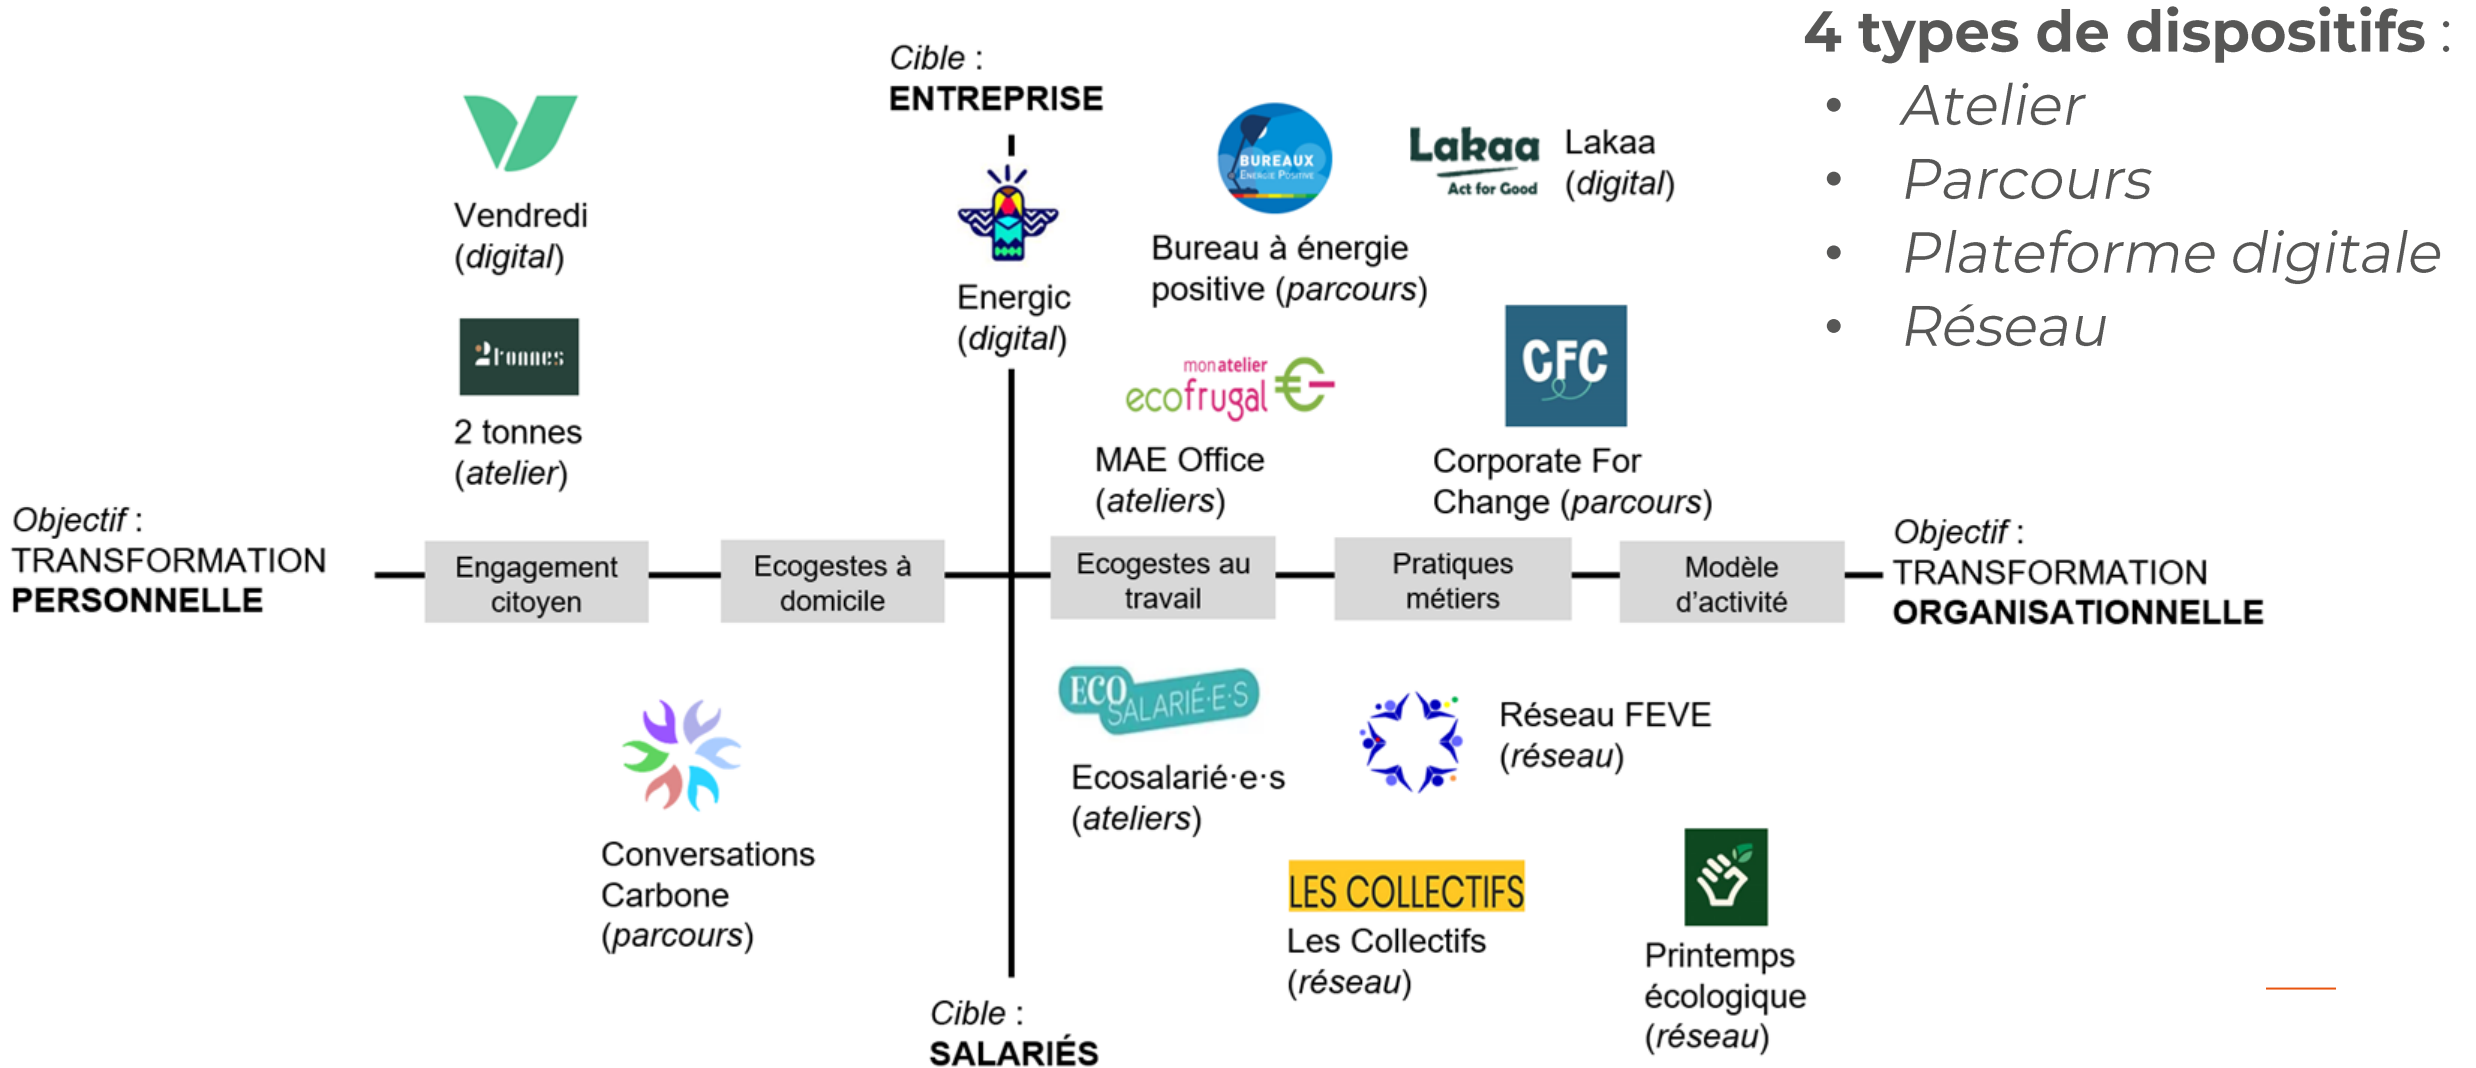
4 types de dispositifs :
- *Atelier*
- *Parcours*
- *Plateforme digitale*
- *Réseau*

*Cible* :
**ENTREPRISE**

Vendredi (*digital*)

2tonnes

2 tonnes (*atelier*)

Energic (*digital*)

BUREAUX ÉNERGIE POSITIVE

Bureau à énergie positive (*parcours*)

Lakaa Act for Good

Lakaa (*digital*)

mon atelier ecofrugal €

MAE Office (*ateliers*)

CFC

Corporate For Change (*parcours*)

*Objectif* :
TRANSFORMATION
**PERSONNELLE**

| Engagement citoyen | Ecogestes à domicile | Ecogestes au travail | Pratiques métiers | Modèle d'activité |
|---|---|---|---|---|

*Objectif* :
TRANSFORMATION
**ORGANISATIONNELLE**

ECO SALARIÉ·E·S

Ecosalarié·e·s (*ateliers*)

Réseau FEVE (*réseau*)

Conversations Carbone (*parcours*)

LES COLLECTIFS

Les Collectifs (*réseau*)

Printemps écologique (*réseau*)

*Cible* :
**SALARIÉS**